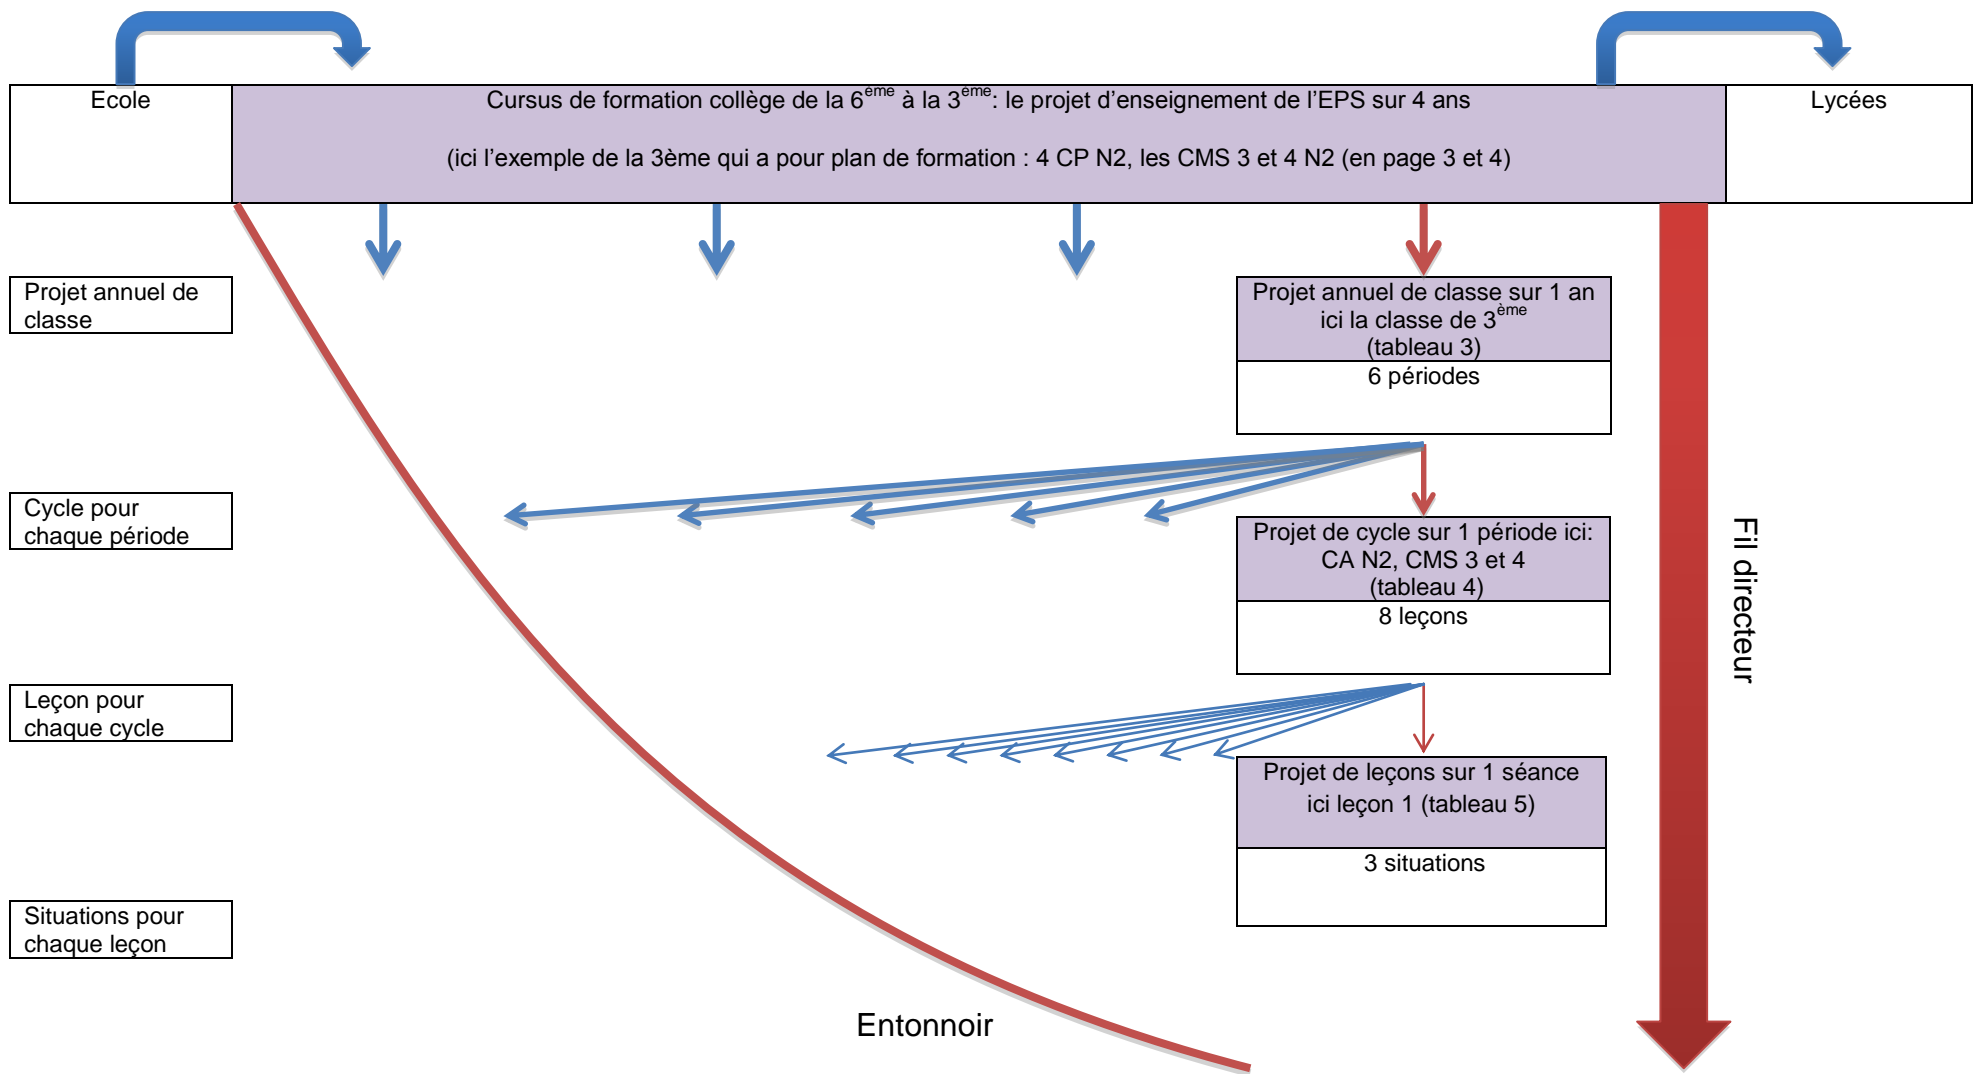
Ecole

Cursus de formation collège de la 6$^{ème}$ à la 3$^{ème}$: le projet d'enseignement de l'EPS sur 4 ans

(ici l'exemple de la 3ème qui a pour plan de formation : 4 CP N2, les CMS 3 et 4 N2 (en page 3 et 4)

Lycées

Projet annuel de classe

Projet annuel de classe sur 1 an ici la classe de 3$^{ème}$ (tableau 3)

6 périodes

Cycle pour chaque période

Projet de cycle sur 1 période ici: CA N2, CMS 3 et 4 (tableau 4)

8 leçons

Fil directeur

Leçon pour chaque cycle

Projet de leçons sur 1 séance ici leçon 1 (tableau 5)

3 situations

Situations pour chaque leçon

Entonnoir